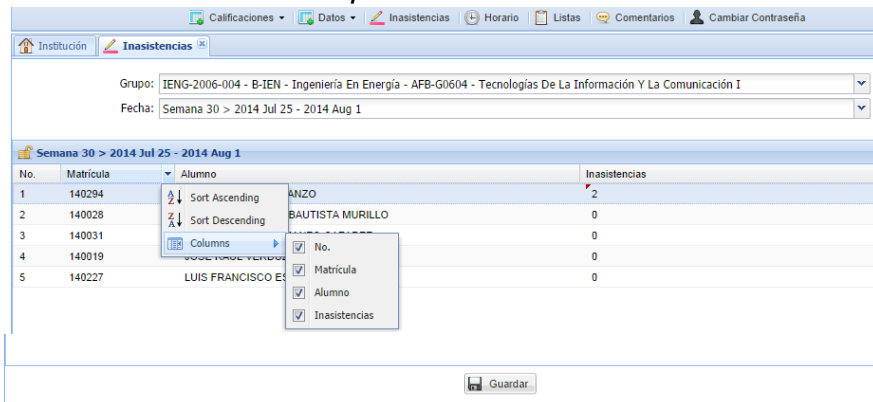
Calificaciones ▾ | Datos ▾ | Inasistencias | Horario | Listas | Comentarios | Cambiar Contraseña

Institución | Inasistencias

Grupo: IENG-2006-004 - B-IEN - Ingeniería En Energía - AFB-G0604 - Tecnologías De La Información Y La Comunicación I

Fecha: Semana 30 > 2014 Jul 25 - 2014 Aug 1

Semana 30 > 2014 Jul 25 - 2014 Aug 1

| No. | Matrícula | Alumno | Inasistencias |
|---|---|---|---|
| 1 | 140294 | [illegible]ANZO | 2 |
| 2 | 140028 | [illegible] BAUTISTA MURILLO | 0 |
| 3 | 140031 | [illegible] | 0 |
| 4 | 140019 | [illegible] | 0 |
| 5 | 140227 | LUIS FRANCISCO ES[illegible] | 0 |

Sort Ascending
Sort Descending
Columns

No.
Matrícula
Alumno
Inasistencias

Guardar